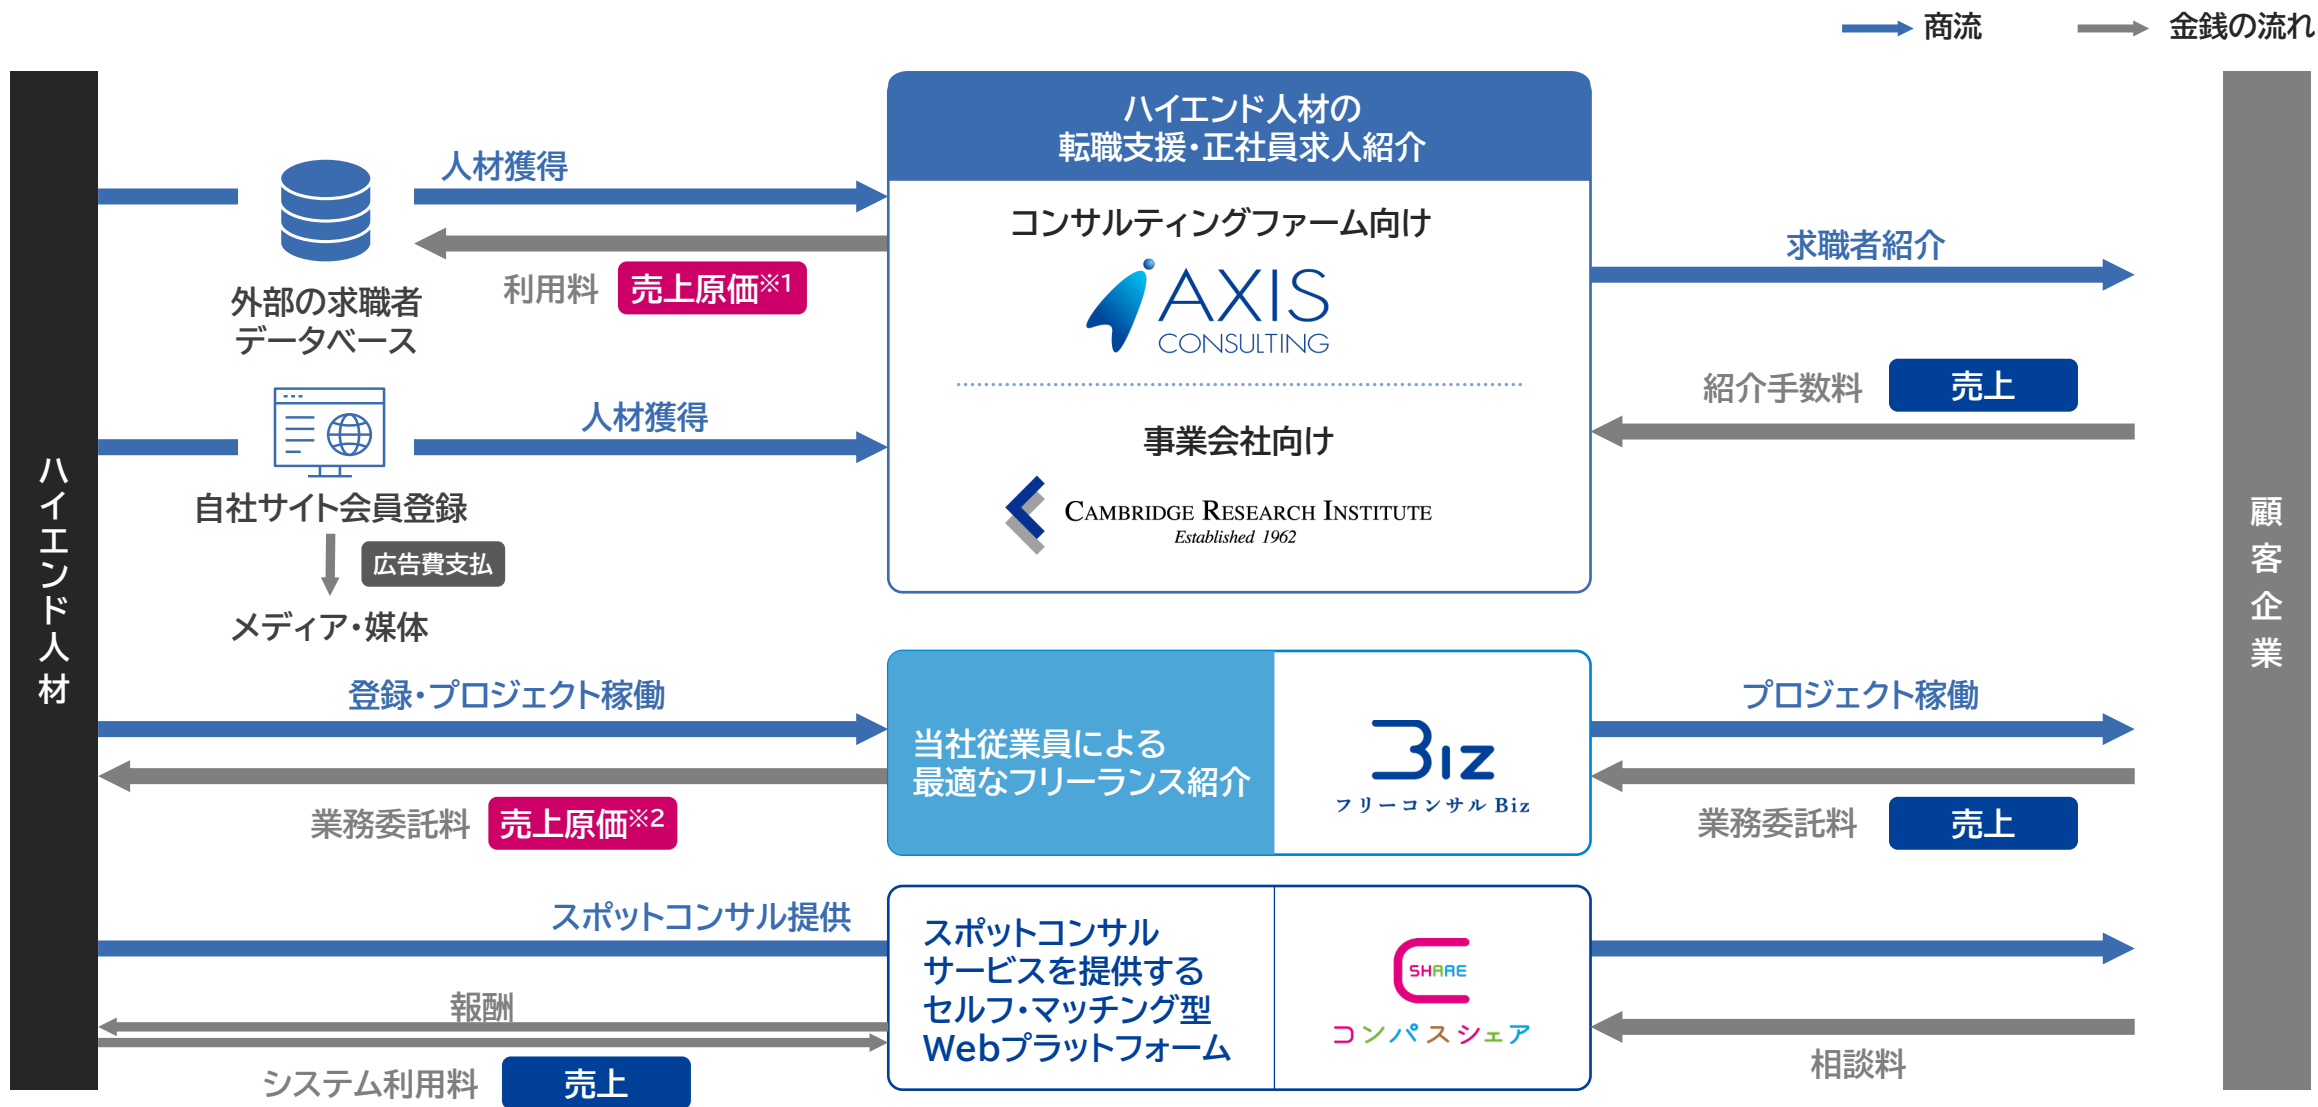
商流　金銭の流れ

ハイエンド人材

人材獲得

外部の求職者データベース

利用料 売上原価※1

人材獲得

自社サイト会員登録

広告費支払

メディア・媒体

ハイエンド人材の転職支援・正社員求人紹介

コンサルティングファーム向け

AXIS CONSULTING

事業会社向け

CAMBRIDGE RESEARCH INSTITUTE Established 1962

求職者紹介

紹介手数料 売上

顧客企業

登録・プロジェクト稼働

業務委託料 売上原価※2

当社従業員による最適なフリーランス紹介

Biz フリーコンサルBiz

プロジェクト稼働

業務委託料 売上

スポットコンサル提供

報酬

システム利用料 売上

スポットコンサルサービスを提供するセルフ・マッチング型Webプラットフォーム

SHARE コンパスシェア

相談料